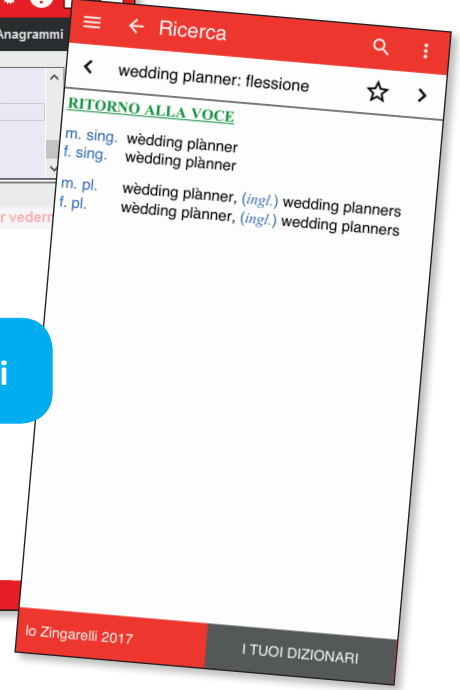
Anagrammi

r veder

i

Ricerca

wedding planner: flessione

RITORNO ALLA VOCE

m. sing. wèdding plànner
f. sing. wèdding plànner

m. pl. wèdding plànner, (ingl.) wedding planners
f. pl. wèdding plànner, (ingl.) wedding planners

lo Zingarelli 2017

I TUOI DIZIONARI